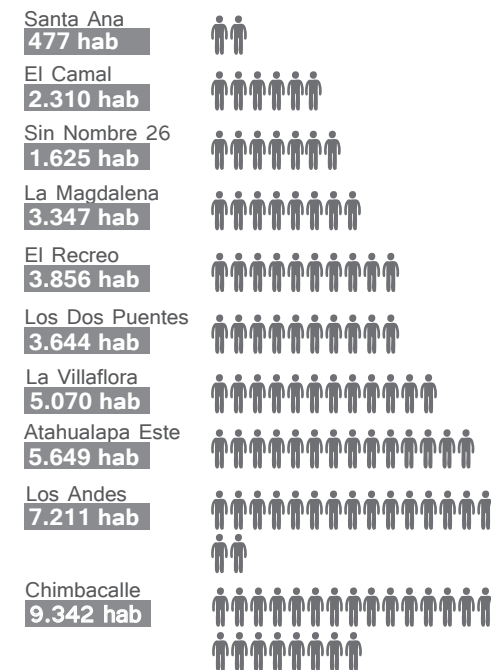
Santa Ana
477 hab

El Camal
2.310 hab

Sin Nombre 26
1.625 hab

La Magdalena
3.347 hab

El Recreo
3.856 hab

Los Dos Puentes
3.644 hab

La Villaflora
5.070 hab

Atahualapa Este
5.649 hab

Los Andes
7.211 hab

Chimbacalle
9.342 hab